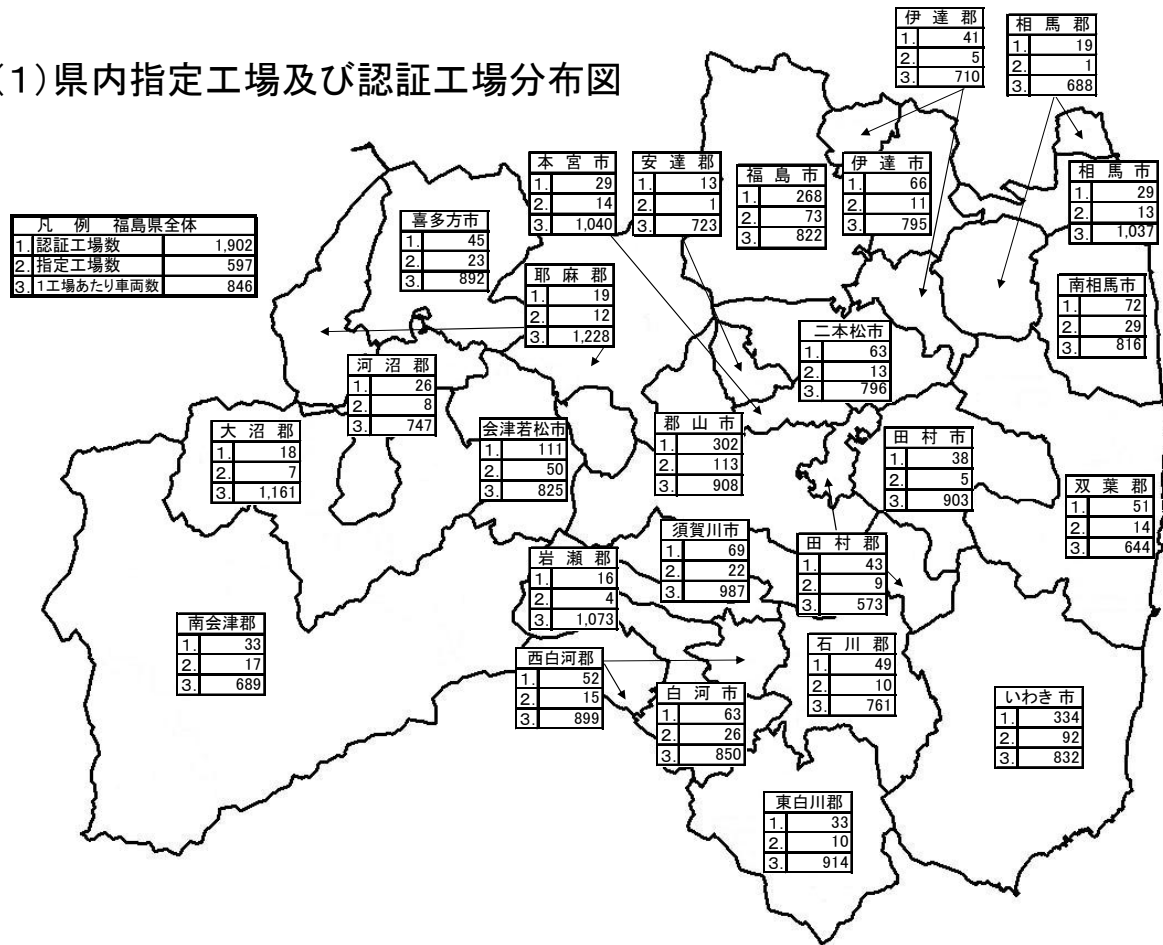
(1)県内指定工場及び認証工場分布図

| 凡　例　福島県全体 | |
|---|---|
| 1. 認証工場数 | 1,902 |
| 2. 指定工場数 | 597 |
| 3. 1工場あたり車両数 | 846 |

伊達郡
1. 41
2. 5
3. 710

相馬郡
1. 19
2. 1
3. 688

本宮市
1. 29
2. 14
3. 1,040

安達郡
1. 13
2. 1
3. 723

福島市
1. 268
2. 73
3. 822

伊達市
1. 66
2. 11
3. 795

相馬市
1. 29
2. 13
3. 1,037

喜多方市
1. 45
2. 23
3. 892

耶麻郡
1. 19
2. 12
3. 1,228

南相馬市
1. 72
2. 29
3. 816

二本松市
1. 63
2. 13
3. 796

河沼郡
1. 26
2. 8
3. 747

大沼郡
1. 18
2. 7
3. 1,161

会津若松市
1. 111
2. 50
3. 825

郡山市
1. 302
2. 113
3. 908

田村市
1. 38
2. 5
3. 903

双葉郡
1. 51
2. 14
3. 644

須賀川市
1. 69
2. 22
3. 987

田村郡
1. 43
2. 9
3. 573

岩瀬郡
1. 16
2. 4
3. 1,073

南会津郡
1. 33
2. 17
3. 689

石川郡
1. 49
2. 10
3. 761

西白河郡
1. 52
2. 15
3. 899

白河市
1. 63
2. 26
3. 850

いわき市
1. 334
2. 92
3. 832

東白川郡
1. 33
2. 10
3. 914